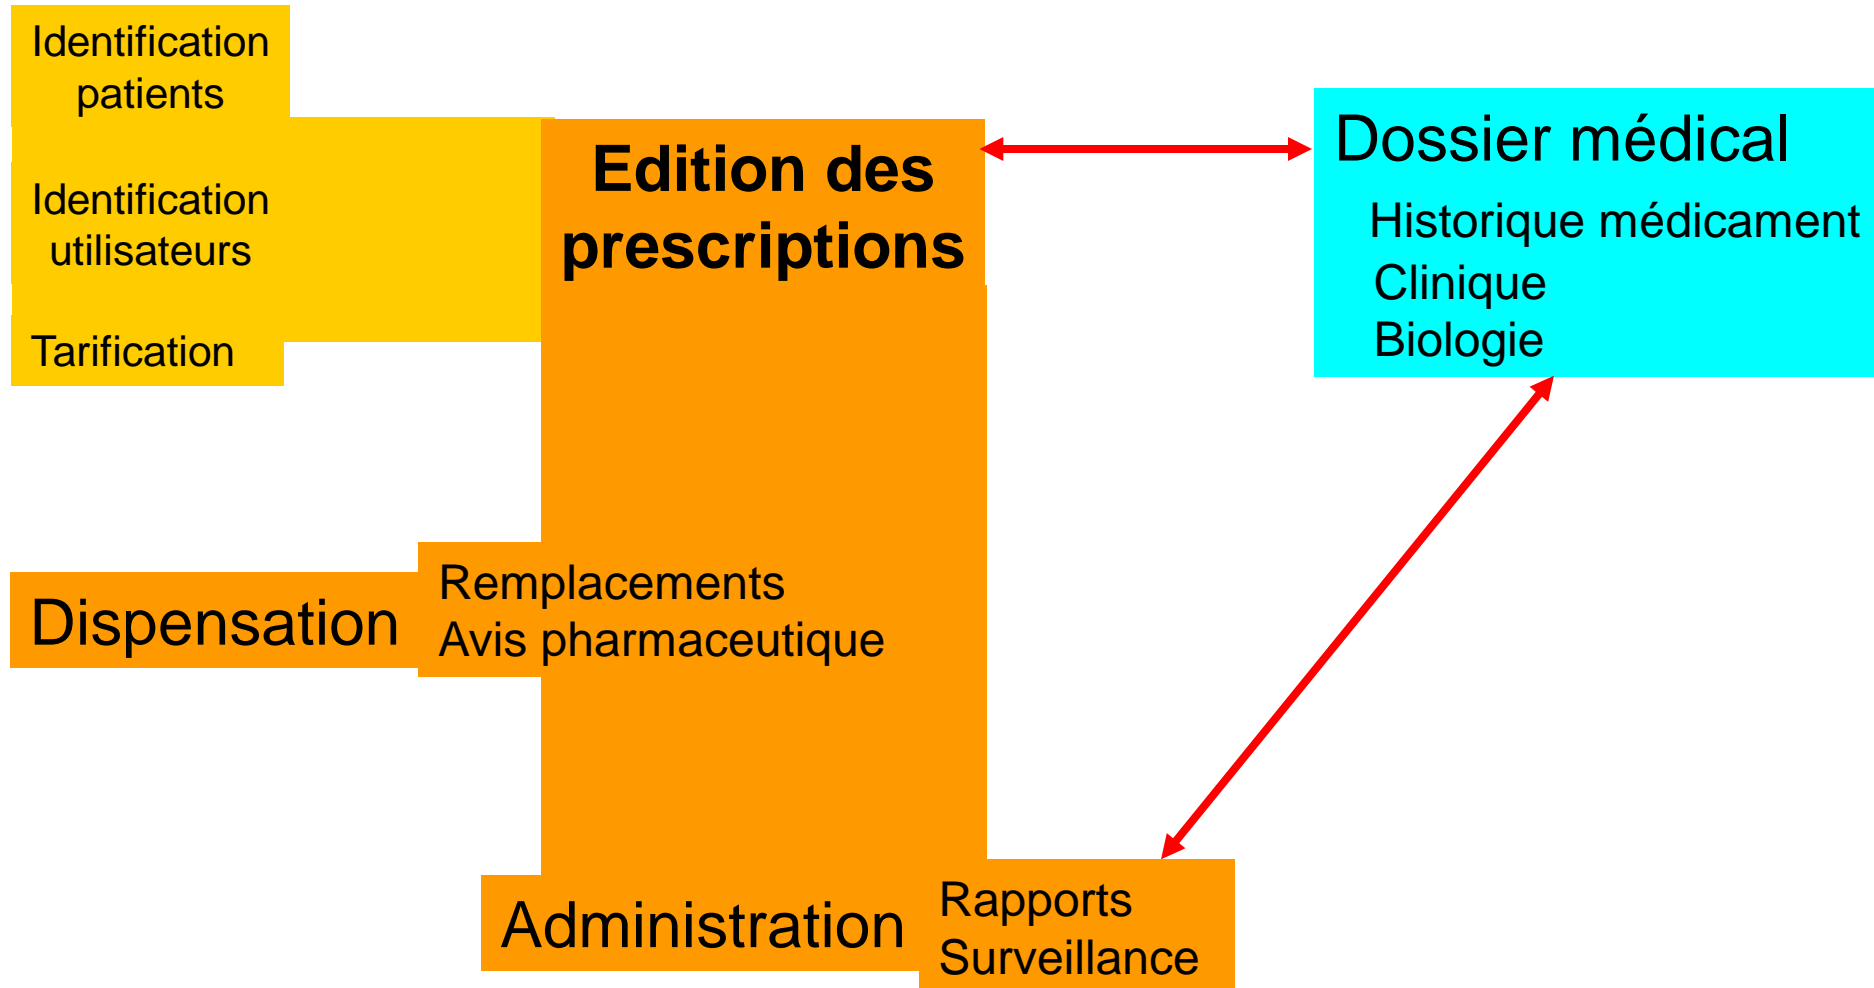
Identification patients

Identification utilisateurs

Tarification

Edition des prescriptions

Dossier médical

Historique médicament

Clinique

Biologie

Dispensation

Remplacements

Avis pharmaceutique

Administration

Rapports

Surveillance